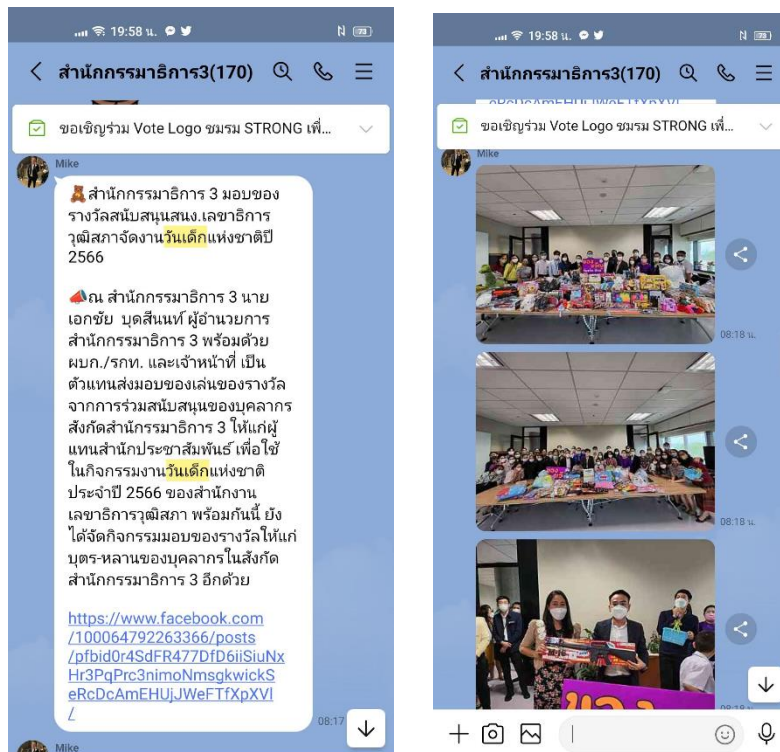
19:58 น.

< สำนักกรรมาธิการ3(170)

ขอเชิญร่วม Vote Logo ชมรม STRONG เพื่...

Mike

🧸สำนักกรรมาธิการ 3 มอบของรางวัลสนับสนุนสน.เลขาธิการวุฒิสภาจัดงานวันเด็กแห่งชาติปี 2566

📣ณ สำนักกรรมาธิการ 3 นายเอกชัย บุตสีนนท์ ผู้อำนวยการสำนักกรรมาธิการ 3 พร้อมด้วย ผบก./รกท. และเจ้าหน้าที่ เป็นตัวแทนส่งมอบของเล่นของรางวัลจากการร่วมสนับสนุนของบุคลากรสังกัดสำนักรรมาธิการ 3 ให้แก่ผู้แทนสำนักประชาสัมพันธ์ เพื่อใช้ในกิจกรรมงานวันเด็กแห่งชาติประจำปี 2566 ของสำนักงานเลขาธิการวุฒิสภา พร้อมกันนี้ ยังได้จัดกิจกรรมมอบของรางวัลให้แก่บุตร-หลานของบุคลากรในสังกัดสำนักกรรมาธิการ 3 อีกด้วย

https://www.facebook.com/100064792263366/posts/pfbid0r4SdFR477DfD6iiSiuNxHr3PqPrc3nimoNmsgkwickSeRcDcAmEHUjJWeFTfXpXVl/

08:17

Mike

19:58 น.

< สำนักกรรมาธิการ3(170)

ขอเชิญร่วม Vote Logo ชมรม STRONG เพื่...

Mike

08:18 น.

08:18 น.

08:18 น.